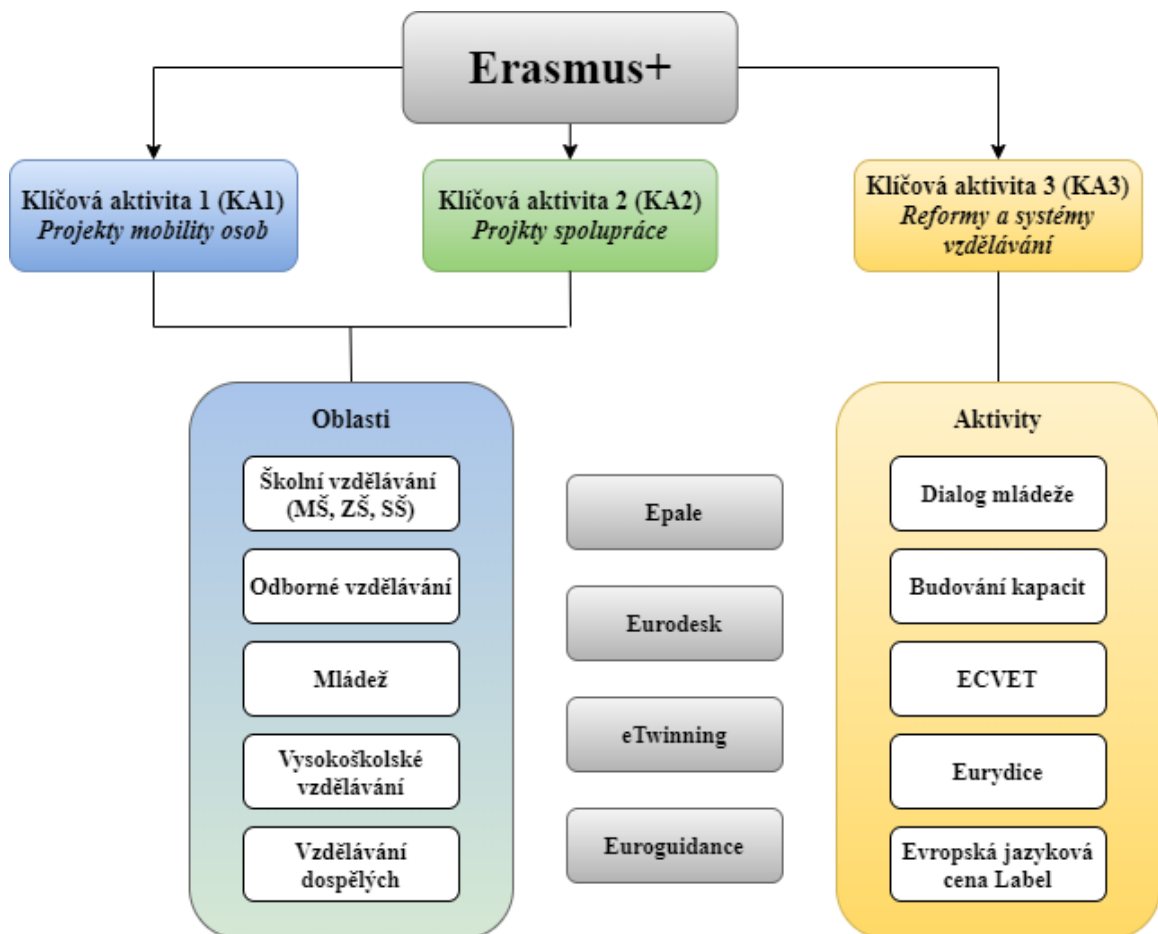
Erasmus+

Klíčová aktivita 1 (KA1)
Projekty mobility osob

Klíčová aktivita 2 (KA2)
Projkty spolupráce

Klíčová aktivita 3 (KA3)
Reformy a systémy vzdělávání

Oblasti

Školní vzdělávání (MŠ, ZŠ, SŠ)

Odborné vzdělávání

Mládež

Vysokoškolské vzdělávání

Vzdělávání dospělých

Epale

Eurodesk

eTwinning

Euroguidance

Aktivity

Dialog mládeže

Budování kapacit

ECVET

Eurydice

Evropská jazyková cena Label